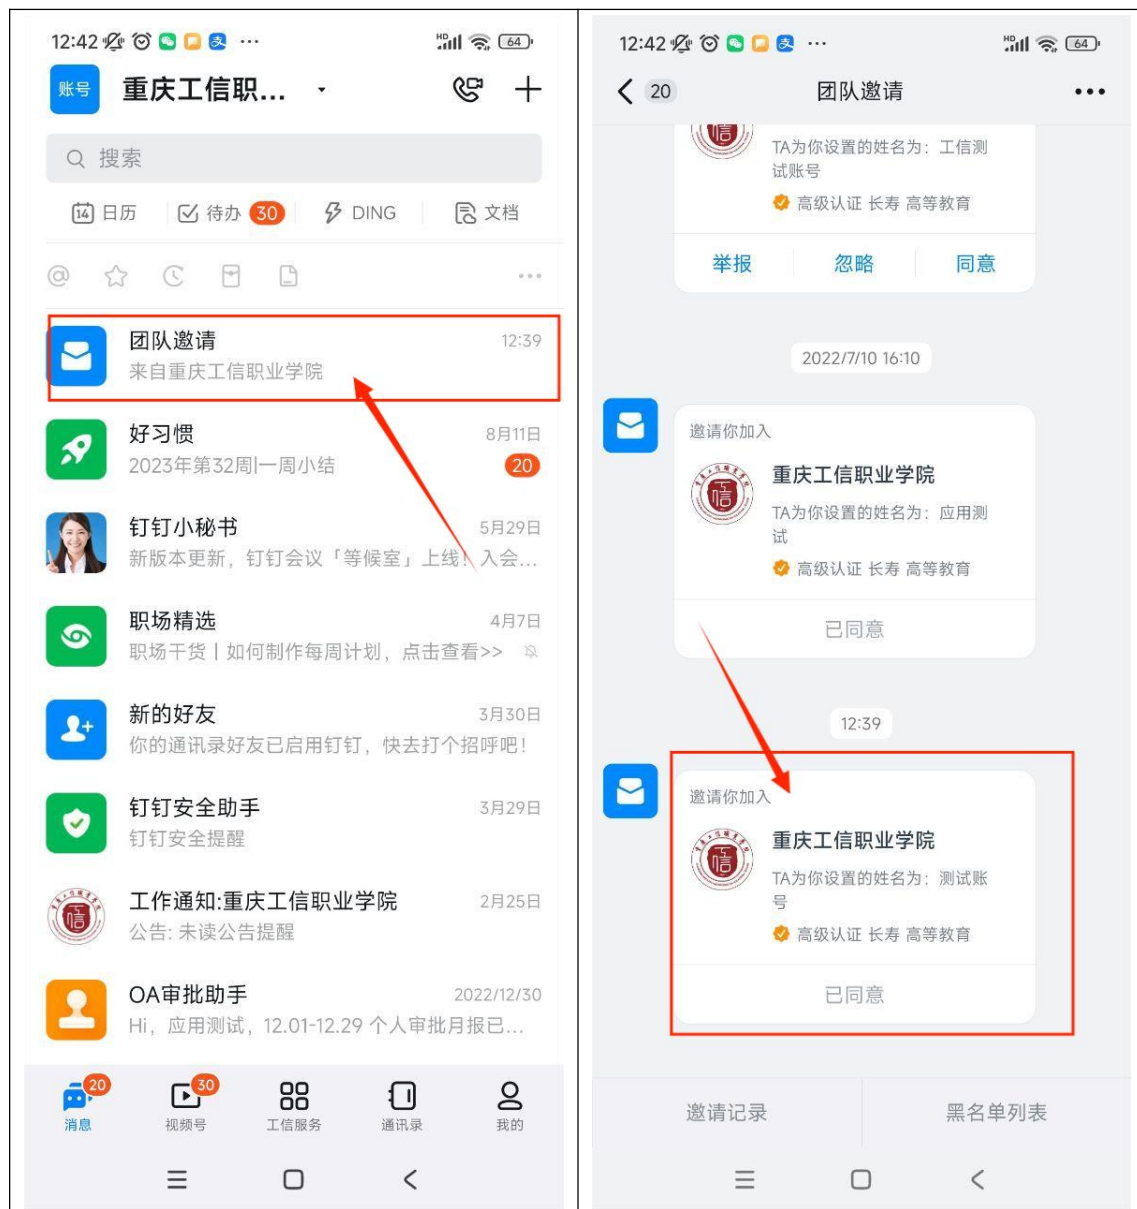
12:42 ··· 64

账号 重庆工信职...

搜索

14 日历 待办 30 DING 文档

团队邀请 12:39
来自重庆工信职业学院

好习惯 8月11日
2023年第32周|一周小结 20

钉钉小秘书 5月29日
新版本更新，钉钉会议「等候室」上线！入会...

职场精选 4月7日
职场干货丨如何制作每周计划，点击查看>>

新的好友 3月30日
你的通讯录好友已启用钉钉，快去打个招呼吧！

钉钉安全助手 3月29日
钉钉安全提醒

工作通知:重庆工信职业学院 2月25日
公告: 未读公告提醒

OA审批助手 2022/12/30
Hi，应用测试，12.01-12.29 个人审批月报已...

20 消息 30 视频号 工信服务 通讯录 我的

12:42 ··· 64

20 团队邀请

TA为你设置的姓名为：工信测试账号
高级认证 长寿 高等教育
举报 忽略 同意

2022/7/10 16:10

邀请你加入
重庆工信职业学院
TA为你设置的姓名为：应用测试
高级认证 长寿 高等教育
已同意

12:39

邀请你加入
重庆工信职业学院
TA为你设置的姓名为：测试账号
高级认证 长寿 高等教育
已同意

邀请记录 黑名单列表